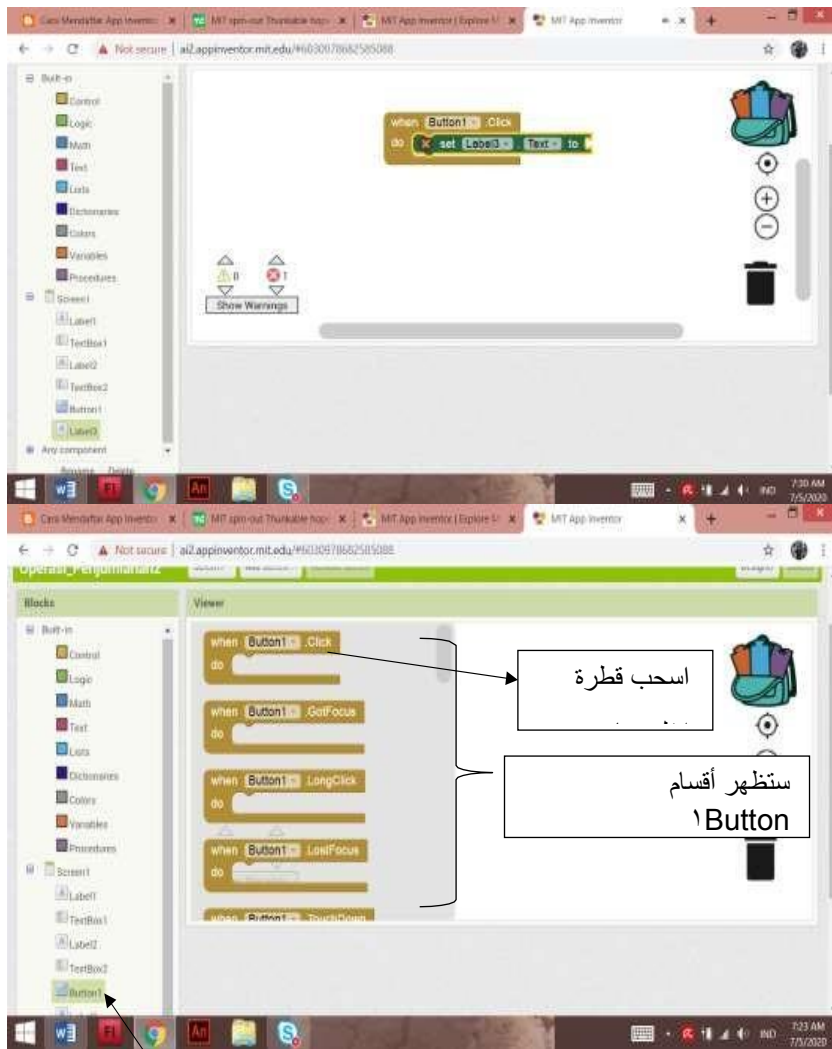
Cara Mendaftar App Inventor | MIT spin-out Thunkable hop | MIT App Inventor | Explore | MIT App Inventor

Not secure | ai2.appinventor.mit.edu/#6030978682585088

Built-in
Control
Logic
Math
Text
Lists
Dictionaries
Colors
Variables
Procedures
Screen1
Label1
TextBox1
Label2
TextBox2
Button1
Label3
Any component

when Button1 . Click
do set Label3 . Text to

⚠ 0 ⊗ 1
Show Warnings

7:30 AM
7/5/2020

Cara Mendaftar App Inventor | MIT spin-out Thunkable hop | MIT App Inventor | Explore | MIT App Inventor

Not secure | ai2.appinventor.mit.edu/#6030978682585088

Operasi_Perjumlahan2

Blocks
Viewer

Built-in
Control
Logic
Math
Text
Lists
Dictionaries
Colors
Variables
Procedures
Screen1
Label1
TextBox1
Label2
TextBox2
Button1

when Button1 . Click
do

when Button1 . GotFocus
do

when Button1 . LongClick
do

when Button1 . LostFocus
do

when Button1 . TouchDown

اسحب قطرة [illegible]

ستظهر أقسام
١Button

7:23 AM
7/5/2020